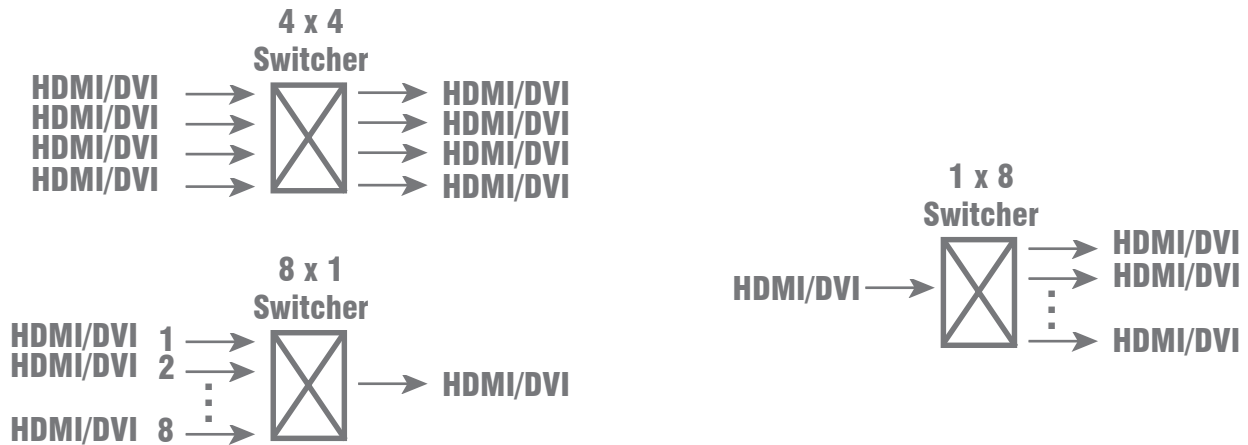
4 x 4
Switcher

HDMI/DVI
HDMI/DVI
HDMI/DVI
HDMI/DVI

HDMI/DVI
HDMI/DVI
HDMI/DVI
HDMI/DVI

8 x 1
Switcher

HDMI/DVI 1
HDMI/DVI 2
⋮
HDMI/DVI 8

HDMI/DVI

1 x 8
Switcher

HDMI/DVI

HDMI/DVI
HDMI/DVI
⋮
HDMI/DVI